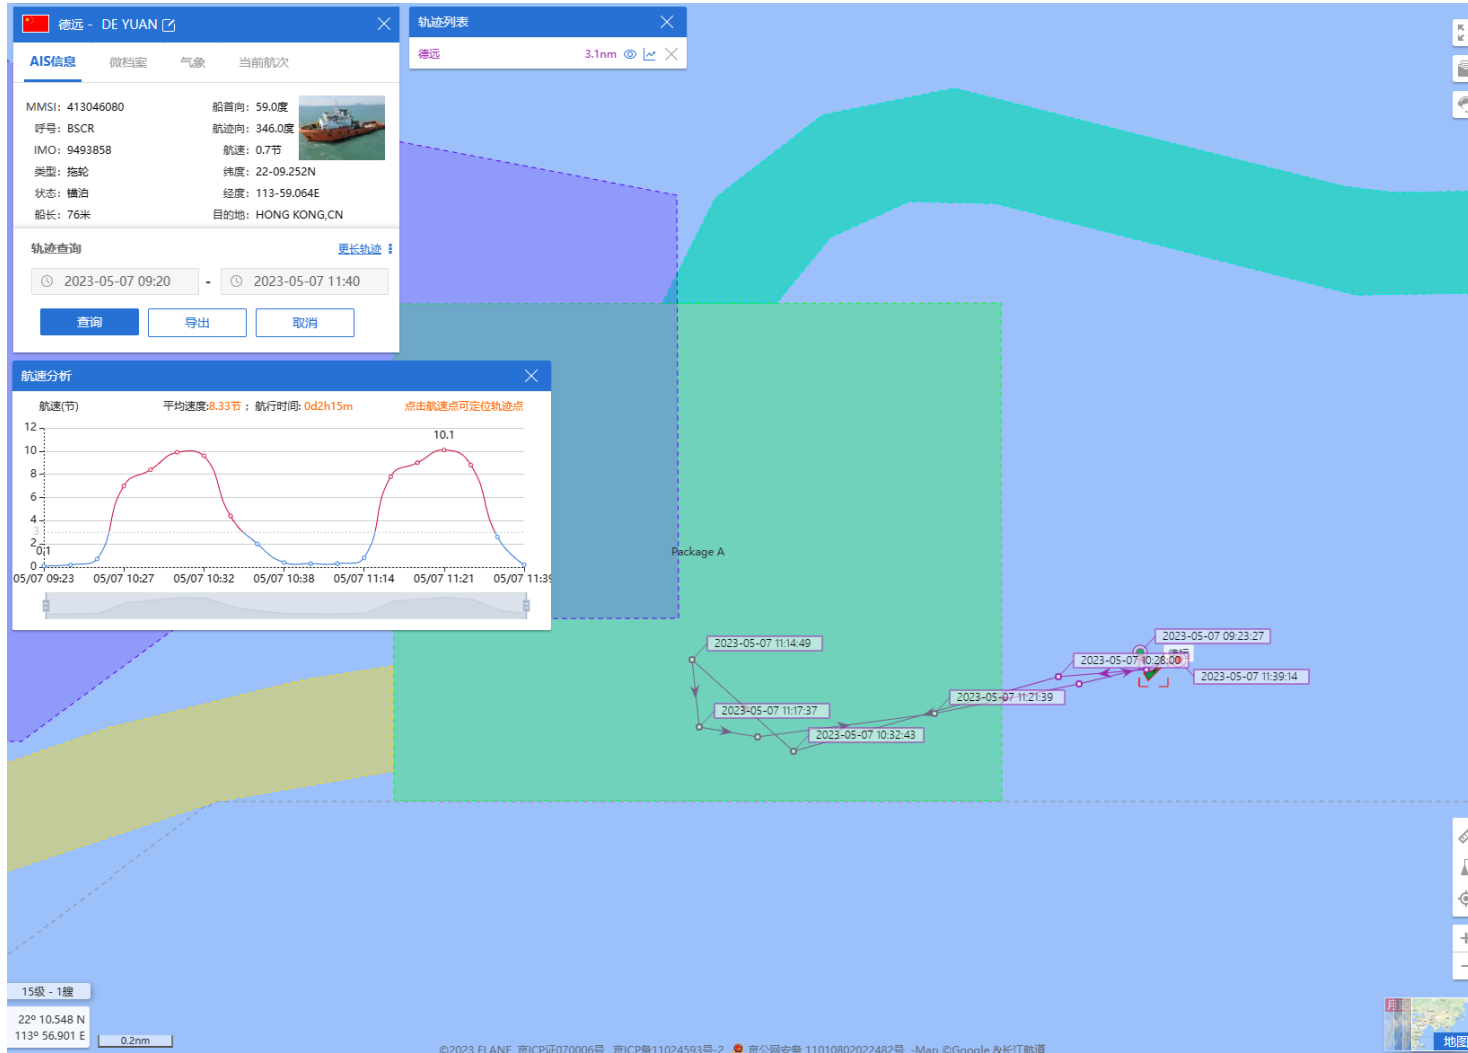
德远 - DE YUAN

AIS信息 微档案 气象 当前航次

MMSI：413046080
呼号：BSCR
IMO：9493858
类型：拖轮
状态：锚泊
船长：76米
船首向：59.0度
航迹向：346.0度
航速：0.7节
纬度：22-09.252N
经度：113-59.064E
目的地：HONG KONG,CN

轨迹查询 更长轨迹

2023-05-07 09:20 - 2023-05-07 11:40

查询 导出 取消

轨迹列表
德远 3.1nm

航速分析
航速(节) 平均速度:8.33节；航行时间: 0d2h15m 点击航速点可定位轨迹点

12
10
8
6
4
2
0
0.1
10.1
05/07 09:23 05/07 10:27 05/07 10:32 05/07 10:38 05/07 11:14 05/07 11:21 05/07 11:39

Package A

2023-05-07 11:14:49
2023-05-07 11:17:37
2023-05-07 10:32:43
2023-05-07 11:21:39
2023-05-07 10:28:00
2023-05-07 09:23:27
2023-05-07 11:39:14
德远

15级 - 1艘
22° 10.548 N
113° 56.901 E
0.2nm

©2023 ELANE 京ICP证070006号 京ICP备11024593号-2 京公网安备 11010802022482号 -Map ©Google & 长江航道

地图